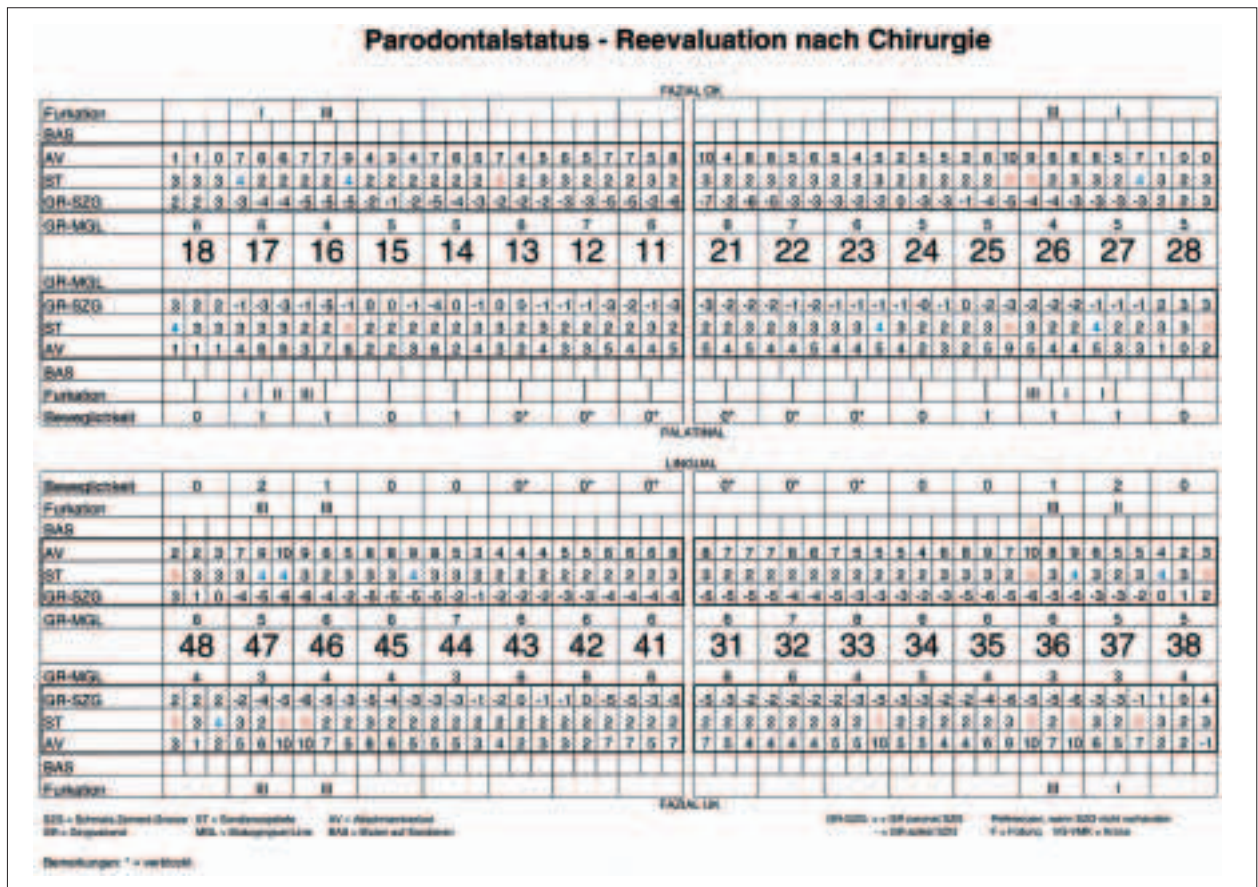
Parodontalstatus - Reevaluation nach Chirurgie

FAZIAL OK

| | 18 | 17 | 16 | 15 | 14 | 13 | 12 | 11 | 21 | 22 | 23 | 24 | 25 | 26 | 27 | 28 |
|---|---|---|---|---|---|---|---|---|---|---|---|---|---|---|---|---|
| Furkation | | I | III | | | | | | | | | | | III | I | |
| BAS | | | | | | | | | | | | | | | | |
| AV | 1 1 0 | 7 6 6 | 7 7 9 | 4 3 4 | 7 6 6 | 7 4 5 | 5 5 7 | 7 5 6 | 10 4 6 | 6 5 6 | 5 4 5 | 2 5 5 | 2 6 10 | 9 6 6 | 6 5 7 | 1 0 0 |
| ST | 3 3 3 | 4 2 2 | 2 2 4 | 2 2 2 | 2 2 2 | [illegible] 2 3 | 3 2 2 | 2 3 2 | 3 2 2 | 2 3 2 | 2 2 2 | 3 2 2 | 2 2 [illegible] | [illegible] 3 3 | 3 2 4 | 3 2 3 |
| GR-SZG | 2 2 3 | -3 -4 -4 | -5 -5 -5 | -2 -1 -2 | -5 -4 -3 | -2 -2 -2 | -3 -3 -5 | -5 -3 -6 | -7 -2 -6 | -6 -3 -3 | -3 -3 -3 | 0 -3 -3 | -1 -4 -5 | -4 -4 -3 | -3 -3 -3 | 2 3 3 |
| GR-MGL | 6 | 6 | 4 | 5 | 5 | 6 | 7 | 6 | 6 | 7 | 6 | 5 | 5 | 4 | 5 | 5 |
| GR-MGL | | | | | | | | | | | | | | | | |
| GR-SZG | 3 2 2 | -1 -3 -3 | -1 -5 -1 | 0 0 -1 | -4 0 -1 | 0 0 -1 | -1 -1 -3 | -2 -1 -3 | -3 -2 -2 | -2 -1 -2 | -1 -1 -1 | -1 -2 -1 | 0 -2 -3 | -2 -2 -2 | -1 -1 -1 | 2 3 3 |
| ST | 4 3 3 | 3 3 3 | 3 2 2 | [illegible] 2 2 | 2 2 2 | 2 3 2 | 3 5 2 | 2 2 2 | 2 2 3 | 2 3 3 | 3 3 4 | 3 2 2 | 2 2 3 | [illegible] 3 2 | 2 4 2 | 2 3 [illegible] |
| AV | 1 1 1 | 4 6 6 | 3 7 6 | 2 2 3 | 6 2 4 | 3 3 4 | 3 3 5 | 4 4 5 | 5 4 5 | 4 4 5 | 4 4 5 | 4 2 3 | 2 5 9 | 5 4 4 | 5 3 3 | 1 0 2 |
| BAS | | | | | | | | | | | | | | | | |
| Furkation | | I II | III | | | | | | | | | | | III I | I | |
| Beweglichkeit | 0 | 1 | 1 | 0 | 1 | 0* | 0* | 0* | 0* | 0* | 0* | 0 | 1 | 1 | 1 | 0 |

PALATINAL

LINGUAL

| | 48 | 47 | 46 | 45 | 44 | 43 | 42 | 41 | 31 | 32 | 33 | 34 | 35 | 36 | 37 | 38 |
|---|---|---|---|---|---|---|---|---|---|---|---|---|---|---|---|---|
| Beweglichkeit | 0 | 2 | 1 | 0 | 0 | 0* | 0* | 0* | 0* | 0* | 0* | 0 | 0 | 1 | 2 | 0 |
| Furkation | | III | III | | | | | | | | | | | III | II | |
| BAS | | | | | | | | | | | | | | | | |
| AV | 2 2 3 | 7 9 10 | 9 6 5 | 6 6 6 | 8 5 3 | 4 4 4 | 5 5 6 | 6 6 6 | 6 7 7 | 7 6 6 | 7 5 5 | 5 4 6 | 6 9 7 | 10 6 9 | 6 5 5 | 4 2 3 |
| ST | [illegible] 3 3 | 3 4 4 | 3 2 3 | 3 3 4 | 3 3 2 | 2 2 2 | 2 2 2 | 2 3 3 | 3 2 2 | 2 2 2 | 2 2 2 | 3 3 3 | 3 3 2 | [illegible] 3 4 | 3 2 3 | 4 3 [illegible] |
| GR-SZG | 3 1 0 | -4 -5 -6 | -6 -4 -2 | -6 -5 -5 | -5 -2 -1 | -2 -2 -2 | -3 -3 -4 | -4 -4 -5 | -5 -5 -5 | -4 -4 -5 | -3 -3 -3 | -3 -2 -3 | -5 -6 -5 | -6 -3 -5 | -3 -3 -2 | 0 1 2 |
| GR-MGL | 6 | 5 | 6 | 6 | 7 | 6 | 6 | 6 | 6 | 7 | 8 | 6 | 6 | 6 | 5 | 5 |
| GR-MGL | 4 | 3 | 4 | 4 | 3 | 6 | 6 | 6 | 6 | 6 | 4 | 5 | 4 | 3 | 3 | 4 |
| GR-SZG | 2 2 2 | -2 -4 -5 | -6 -3 -3 | -5 -4 -3 | -3 -3 -1 | -2 0 -1 | -1 0 -5 | -5 -3 -5 | -5 -3 -2 | -2 -2 -2 | -2 -3 -3 | -3 -3 -2 | -2 -4 -6 | -5 -3 -6 | -3 -3 -1 | 1 0 4 |
| ST | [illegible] 3 4 | 3 2 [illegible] | 2 2 2 | 3 2 2 | 2 2 2 | 2 2 2 | 2 2 2 | 2 2 2 | 2 2 2 | 2 2 3 | 3 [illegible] 3 | 2 2 2 | 2 2 3 | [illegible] 2 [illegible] | 3 2 2 | 3 2 3 |
| AV | 3 1 2 | 5 6 10 | 10 7 5 | 6 6 5 | 5 5 3 | 4 3 3 | 3 2 7 | 7 5 7 | 7 5 4 | 4 4 4 | 5 5 10 | 5 5 4 | 4 6 9 | 10 7 10 | 6 5 7 | 2 2 -1 |
| BAS | | | | | | | | | | | | | | | | |
| Furkation | | III | III | | | | | | | | | | | III | I | |

FAZIAL UK

SZG = Schmelz-Zement-Grenze ST = Sondierungstiefe AV = Attachmentverlust
GR = Gingivarand MGL = Mukogingival-Linie BAS = Blutung auf Sondieren

GR-SZG: + = GR koronal SZG
- = GR apikal SZG
Referenzen, wenn SZG nicht vorhanden
F = Füllung VS-VMK = Krone

Bemerkungen: * = verblockt